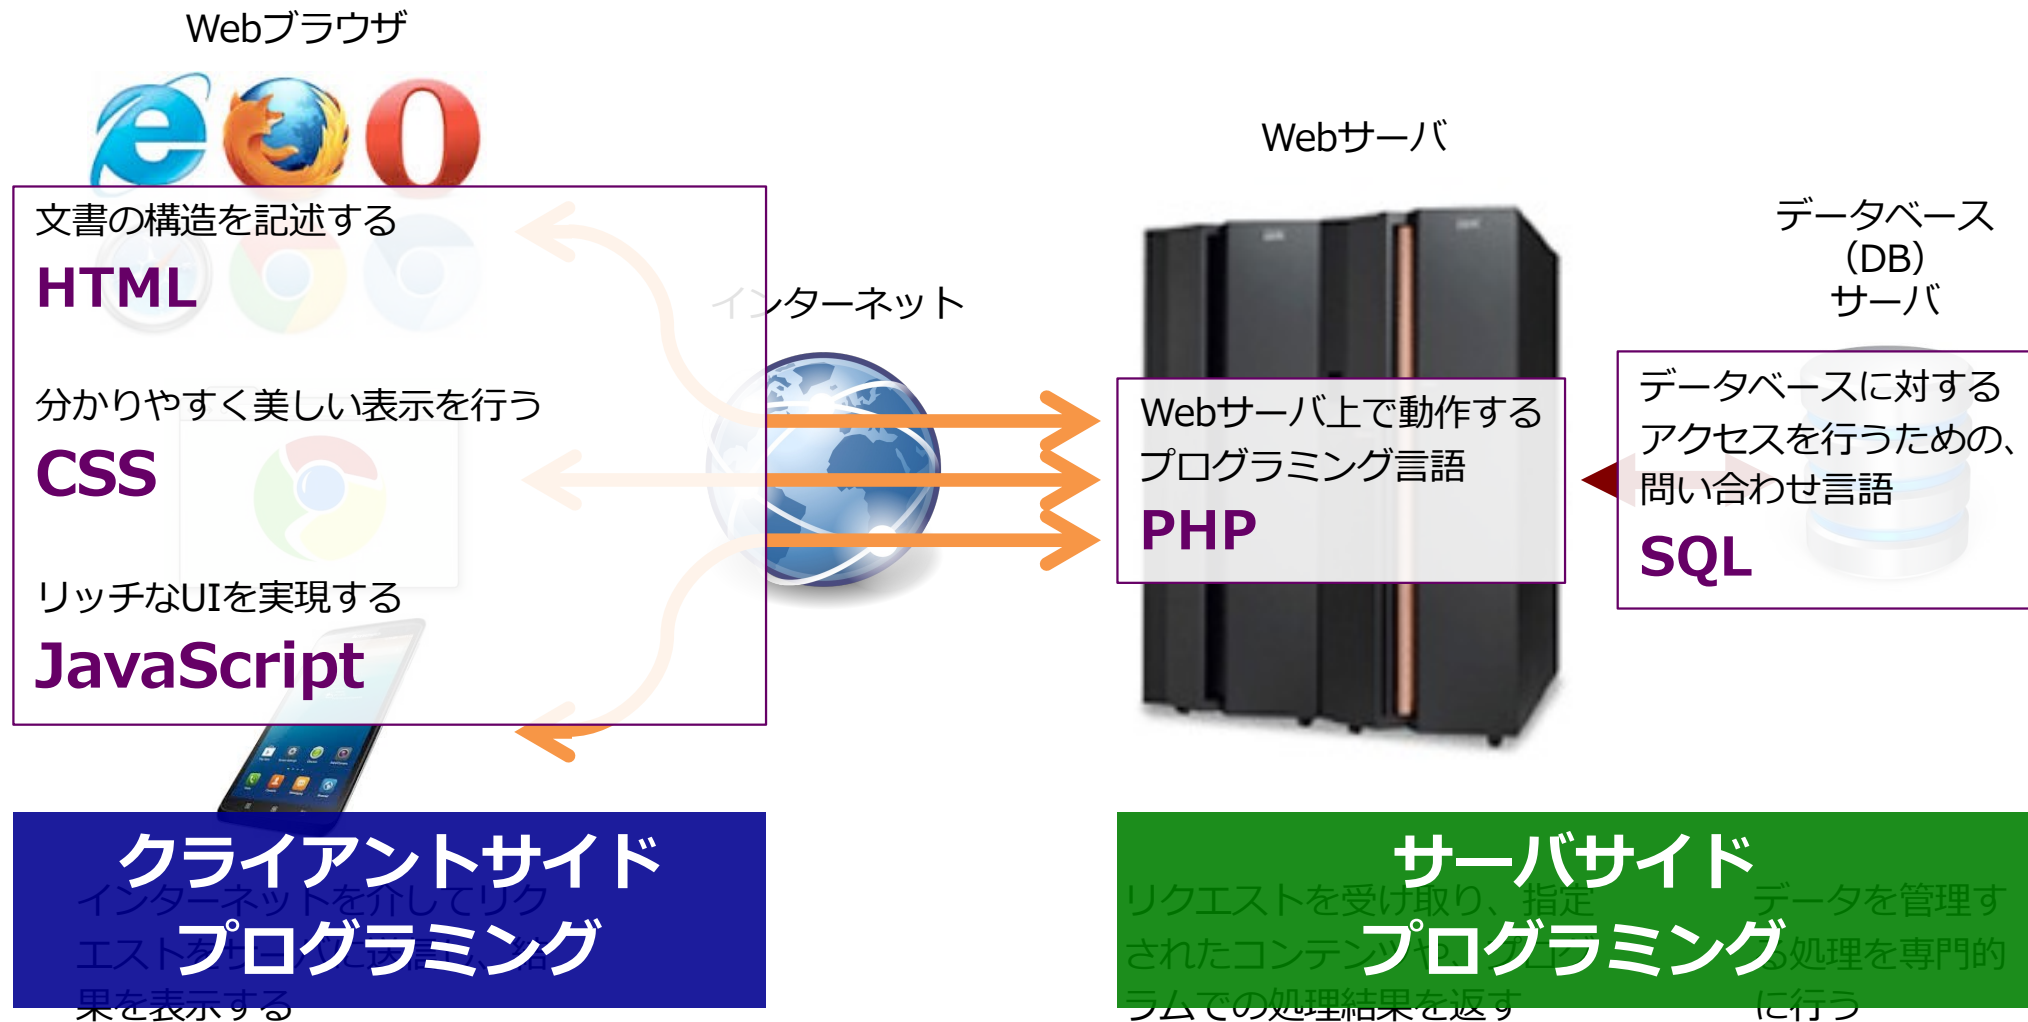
Webブラウザ

文書の構造を記述する
HTML

分かりやすく美しい表示を行う
CSS

リッチなUIを実現する
JavaScript

インターネット

Webサーバ

Webサーバ上で動作するプログラミング言語
PHP

データベース
(DB)
サーバ

データベースに対するアクセスを行うための、問い合わせ言語
SQL

クライアントサイド
プログラミング

インターネットを介してリクエスト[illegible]果を表示する

サーバサイド
プログラミング

リクエストを受け取り、指定されたコンテン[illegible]ラムでの処理結果を返す

データを管理す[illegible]る処理を専門的に行う